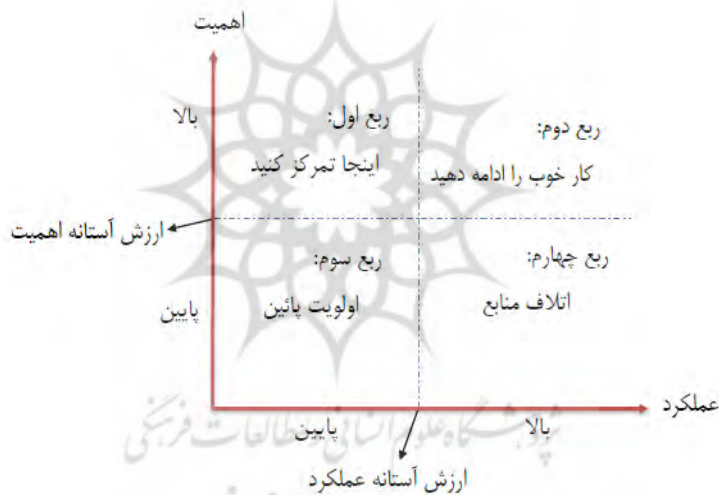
اهمیت

بالا

ربع اول:
اینجا تمرکز کنید

ربع دوم:
کار خوب را ادامه دهید

ارزش آستانه اهمیت

ربع سوم:
اولویت پائین

ربع چهارم:
اتلاف منابع

پایین

عملکرد

پایین

بالا

ارزش آستانه عملکرد

پژوهشگاه علوم انسانی و مطالعات فرهنگی